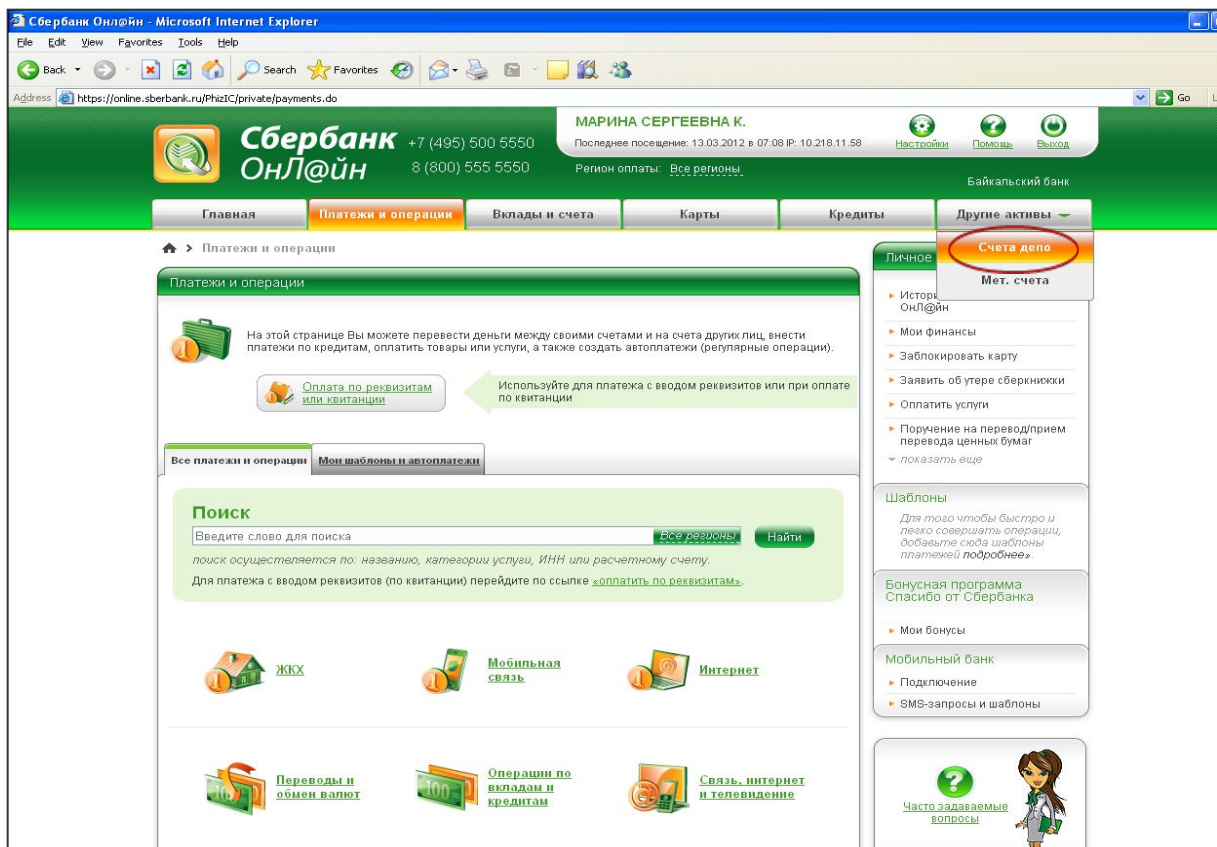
Сбербанк Онл@йн - Microsoft Internet Explorer
File Edit View Favorites Tools Help
Back Search Favorites
Address https://online.sberbank.ru/PhizIC/private/payments.do Go

Сбербанк ОнЛ@йн +7 (495) 500 5550 8 (800) 555 5550
МАРИНА СЕРГЕЕВНА К.
Последнее посещение: 13.03.2012 в 07:08 IP: 10.218.11.58
Регион оплаты: Все регионы
Настройки Помощь Выход
Байкальский банк

Главная | Платежи и операции | Вклады и счета | Карты | Кредиты | Другие активы
Счета депо
Мет. счета

Платежи и операции

Платежи и операции

На этой странице Вы можете перевести деньги между своими счетами и на счета других лиц, внести платежи по кредитам, оплатить товары или услуги, а также создать автоплатежи (регулярные операции).

Оплата по реквизитам или квитанции
Используйте для платежа с вводом реквизитов или при оплате по квитанции

Все платежи и операции | Мои шаблоны и автоплатежи

Поиск
Введите слово для поиска Все регионы Найти
поиск осуществляется по: названию, категории услуги, ИНН или расчетному счету.
Для платежа с вводом реквизитов (по квитанции) перейдите по ссылке «оплатить по реквизитам».

ЖКХ
Мобильная связь
Интернет

Переводы и обмен валют
Операции по вкладам и кредитам
Связь, интернет и телевидение

Личное
История ОнЛ@йн
Мои финансы
Заблокировать карту
Заявить об утере сберкнижки
Оплатить услуги
Поручение на перевод/прием перевода ценных бумаг
показать еще

Шаблоны
Для того чтобы быстро и легко совершать операции, добавьте сюда шаблоны платежей подробнее».

Бонусная программа Спасибо от Сбербанка
Мои бонусы

Мобильный банк
Подключение
SMS-запросы и шаблоны

Часто задаваемые вопросы